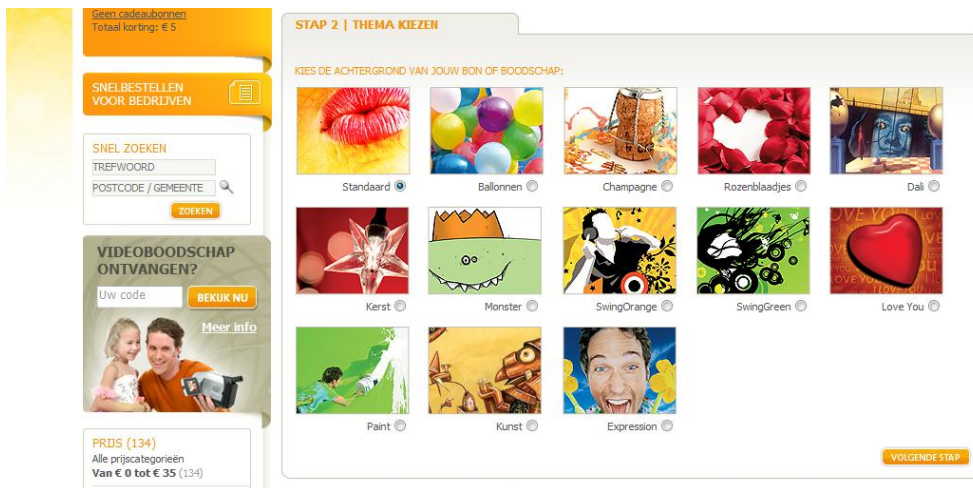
Geen cadeaubonnen
Totaal korting: € 5

SNELBESTELLEN VOOR BEDRIJVEN

SNEL ZOEKEN
TREFWOORD
POSTCODE / GEMEENTE
ZOEKEN

VIDEOBOODSCHAP ONTVANGEN?
Uw code
BEKIJK NU
Meer info

PRIJS (134)
Alle prijscategorieën
Van € 0 tot € 35 (134)

STAP 2 | THEMA KIEZEN

KIES DE ACHTERGROND VAN JOUW BON OF BOODSCHAP:

Standaard
Ballonnen
Champagne
Rozenblaadjes
Dali
Kerst
Monster
SwingOrange
SwingGreen
LOVE YOU
Love You
Paint
Kunst
Expression

VOLGENDE STAP